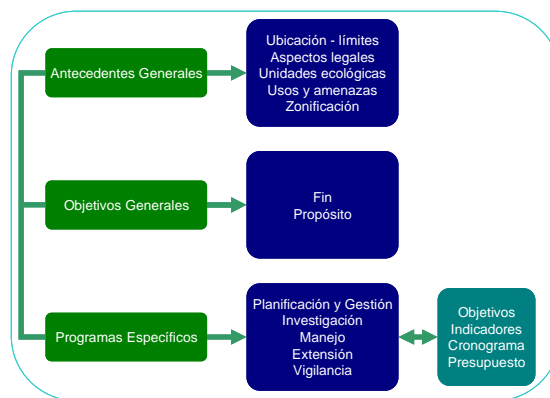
Antecedentes Generales

Ubicación - límites
Aspectos legales
Unidades ecológicas
Usos y amenazas
Zonificación

Objetivos Generales

Fin
Propósito

Programas Específicos

Planificación y Gestión
Investigación
Manejo
Extensión
Vigilancia

Objetivos
Indicadores
Cronograma
Presupuesto